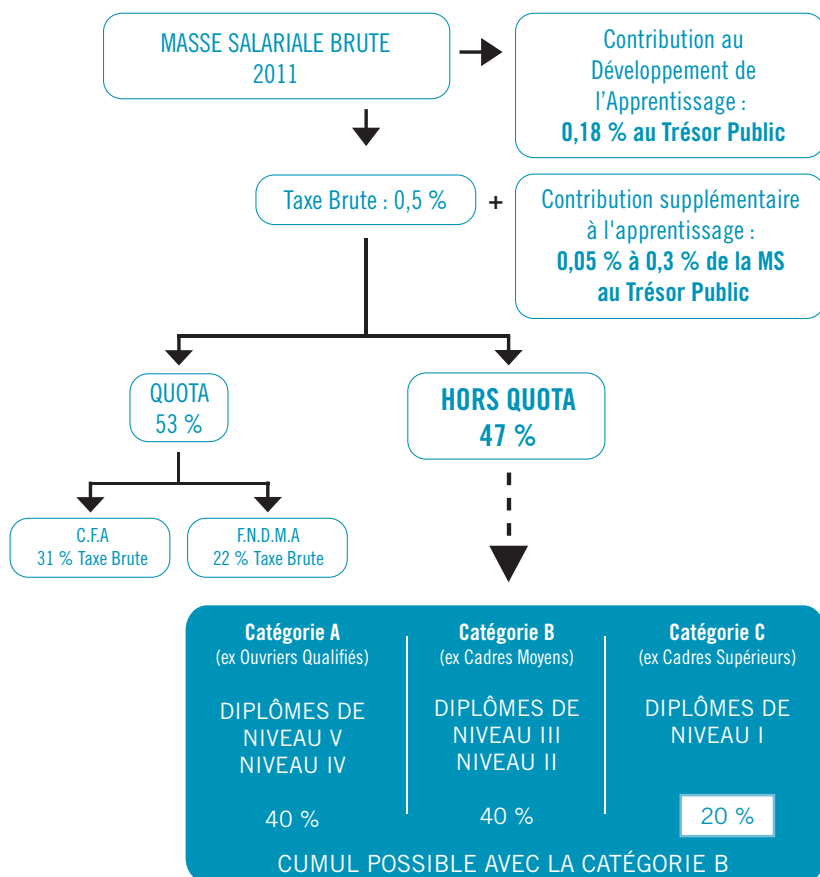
MASSE SALARIALE BRUTE
2011

Contribution au Développement de l'Apprentissage :
**0,18 % au Trésor Public**

Taxe Brute : 0,5 %

+

Contribution supplémentaire à l'apprentissage :
**0,05 % à 0,3 % de la MS au Trésor Public**

QUOTA
53 %

**HORS QUOTA**
**47 %**

C.F.A
31 % Taxe Brute

F.N.D.M.A
22 % Taxe Brute

**Catégorie A**
(ex Ouvriers Qualifiés)

DIPLÔMES DE NIVEAU V NIVEAU IV

40 %

**Catégorie B**
(ex Cadres Moyens)

DIPLÔMES DE NIVEAU III NIVEAU II

40 %

**Catégorie C**
(ex Cadres Supérieurs)

DIPLÔMES DE NIVEAU I

20 %

CUMUL POSSIBLE AVEC LA CATÉGORIE B